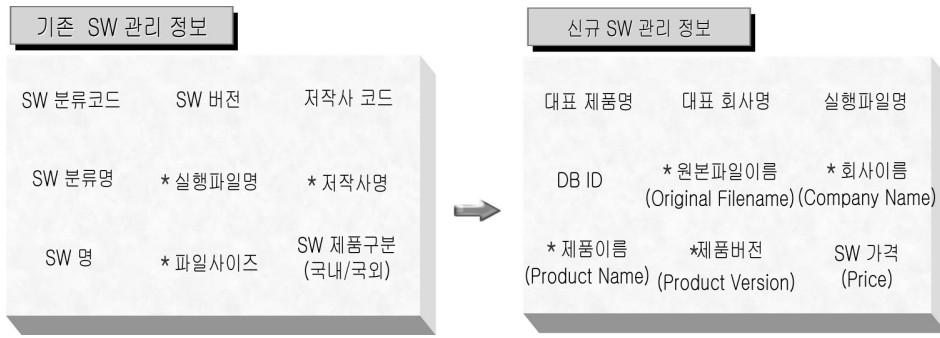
기존 SW 관리 정보

SW 분류코드
SW 버전
저작사 코드
SW 분류명
* 실행파일명
* 저작사명
SW 명
* 파일사이즈
SW 제품구분 (국내/국외)

신규 SW 관리 정보

대표 제품명
대표 회사명
실행파일명
DB ID
* 원본파일이름 (Original Filename)
* 회사이름 (Company Name)
* 제품이름 (Product Name)
*제품버전 (Product Version)
SW 가격 (Price)